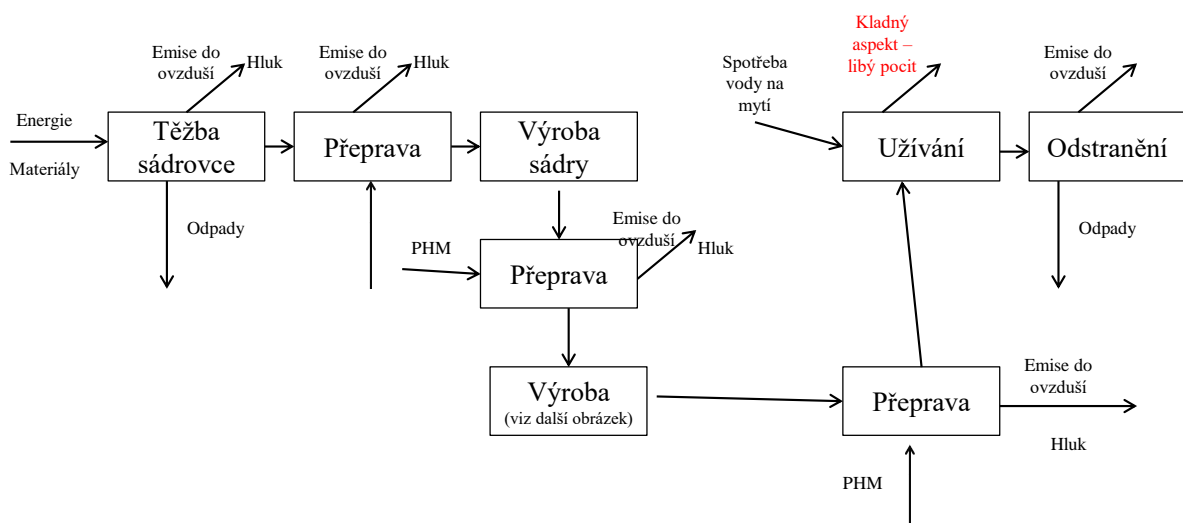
Energie

Materiály

Emise do ovzduší

Hluk

Těžba sádrovce

Odpady

Emise do ovzduší

Hluk

Přeprava

Výroba sádry

PHM

Emise do ovzduší

Hluk

Přeprava

Výroba
(viz další obrázek)

Spotřeba vody na mytí

Kladný aspekt – libý pocit

Užívání

Emise do ovzduší

Odstranění

Odpady

Přeprava

Emise do ovzduší

Hluk

PHM